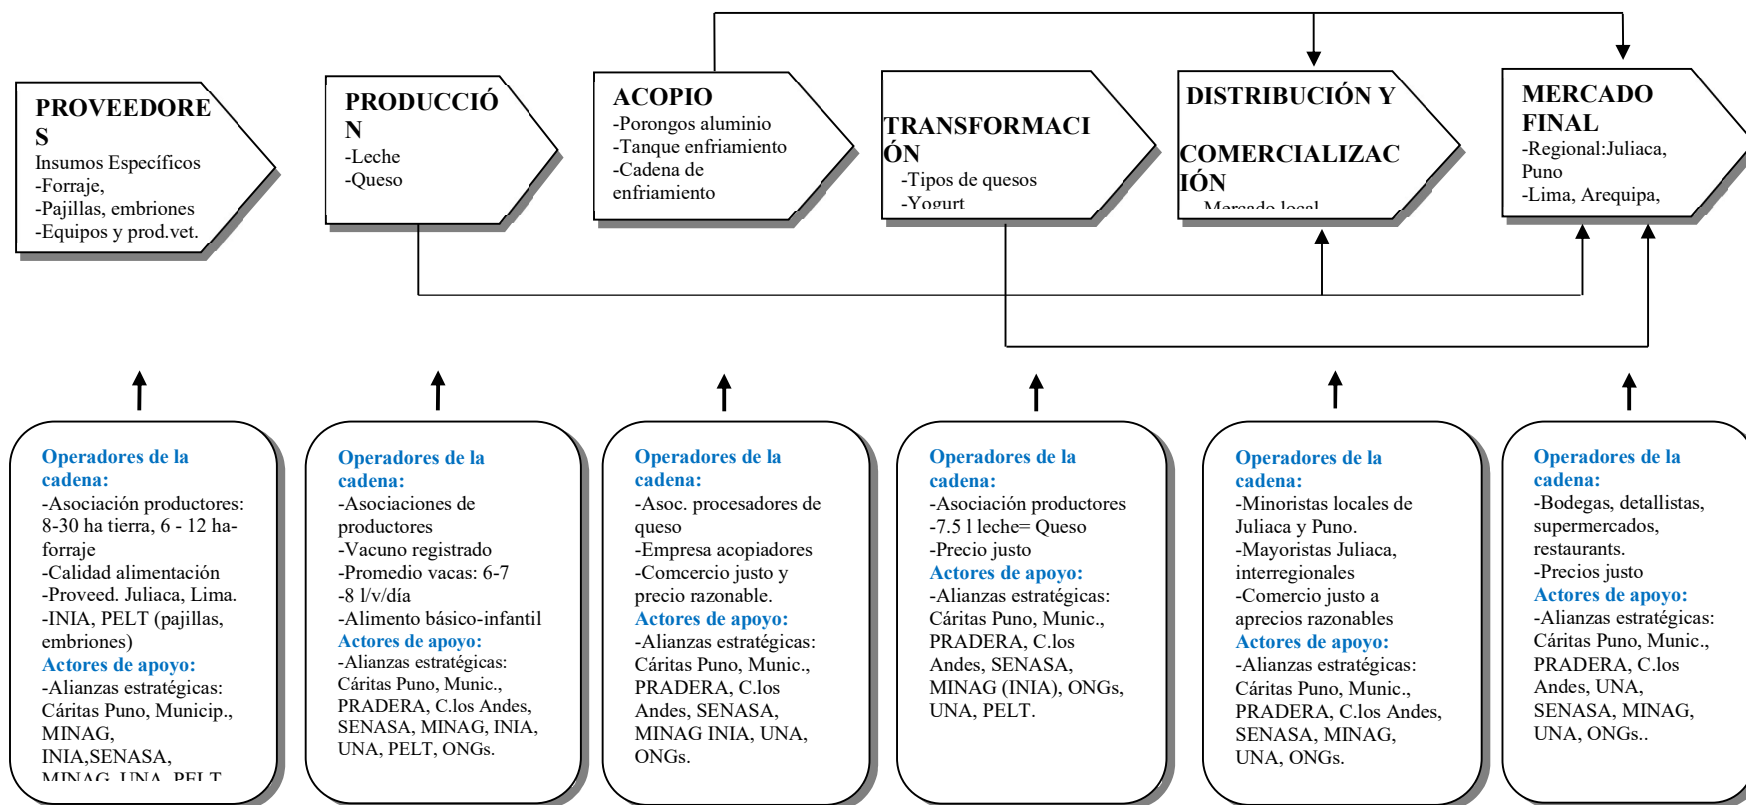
PROVEEDORES
Insumos Específicos
-Forraje,
-Pajillas, embriones
-Equipos y prod.vet.

PRODUCCIÓN
-Leche
-Queso

ACOPIO
-Porongos aluminio
-Tanque enfriamiento
-Cadena de enfriamiento

TRANSFORMACIÓN
-Tipos de quesos
-Yogurt

DISTRIBUCIÓN Y COMERCIALIZACIÓN
-Mercado local

MERCADO FINAL
-Regional:Juliaca, Puno
-Lima, Arequipa,

Operadores de la cadena:
-Asociación productores: 8-30 ha tierra, 6 - 12 ha-forraje
-Calidad alimentación
-Proveed. Juliaca, Lima.
-INIA, PELT (pajillas, embriones)
Actores de apoyo:
-Alianzas estratégicas: Cáritas Puno, Municip., MINAG, INIA,SENASA, MINAG, UNA, PELT

Operadores de la cadena:
-Asociaciones de productores
-Vacuno registrado
-Promedio vacas: 6-7
-8 l/v/día
-Alimento básico-infantil
Actores de apoyo:
-Alianzas estratégicas: Cáritas Puno, Munic., PRADERA, C.los Andes, SENASA, MINAG, INIA, UNA, PELT, ONGs.

Operadores de la cadena:
-Asoc. procesadores de queso
-Empresa acopiadores
-Comcercio justo y precio razonable.
Actores de apoyo:
-Alianzas estratégicas: Cáritas Puno, Munic., PRADERA, C.los Andes, SENASA, MINAG INIA, UNA, ONGs.

Operadores de la cadena:
-Asociación productores
-7.5 l leche= Queso
-Precio justo
Actores de apoyo:
-Alianzas estratégicas: Cáritas Puno, Munic., PRADERA, C.los Andes, SENASA, MINAG (INIA), ONGs, UNA, PELT.

Operadores de la cadena:
-Minoristas locales de Juliaca y Puno.
-Mayoristas Juliaca, interregionales
-Comercio justo a aprecios razonables
Actores de apoyo:
-Alianzas estratégicas: Cáritas Puno, Munic., PRADERA, C.los Andes, SENASA, MINAG, UNA, ONGs.

Operadores de la cadena:
-Bodegas, detallistas, supermercados, restaurants.
-Precios justo
Actores de apoyo:
-Alianzas estratégicas: Cáritas Puno, Munic., PRADERA, C.los Andes, UNA, SENASA, MINAG, UNA, ONGs..